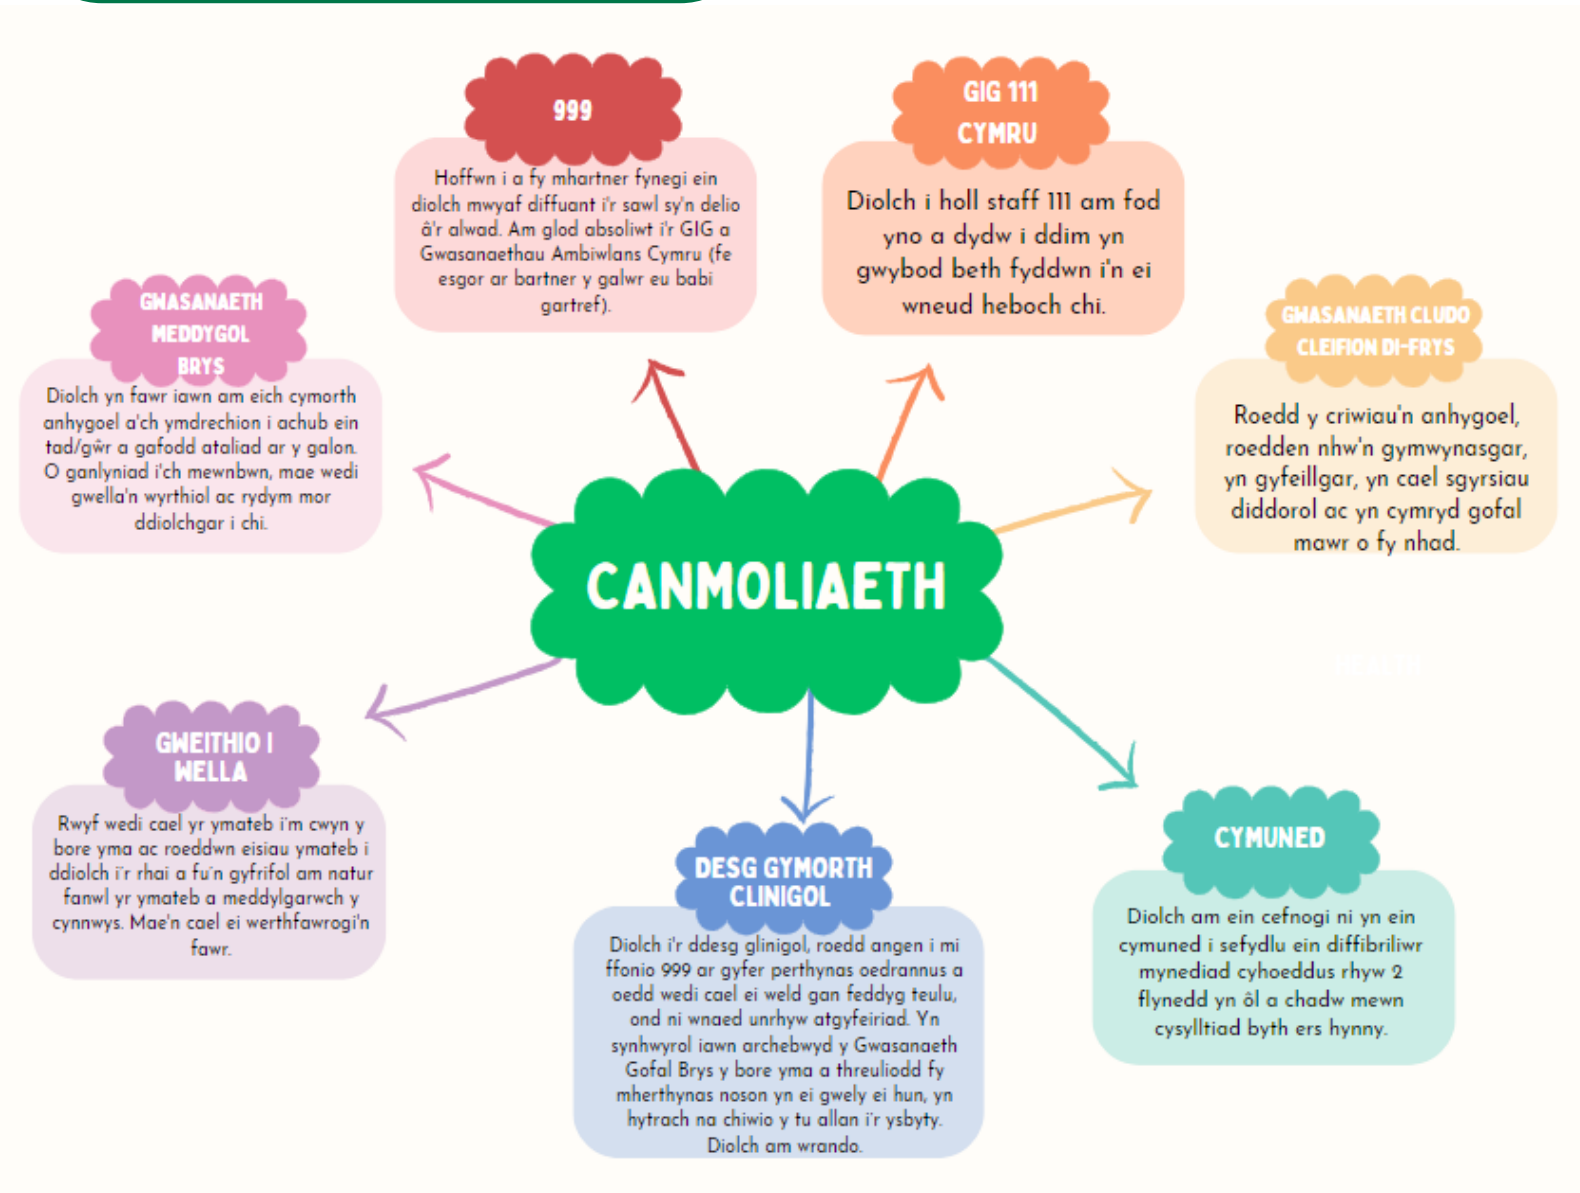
CANMOLIAETH

999

Hoffwn i a fy mhartner fynegi ein diolch mwyaf diffuant i'r sawl sy'n delio â'r alwad. Am glod absoliwt i'r GIG a Gwasanaethau Ambiwlans Cymru (fe esgor ar bartner y galwr eu babi gartref).

GIG 111 CYMRU

Diolch i holl staff 111 am fod yno a dydw i ddim yn gwybod beth fyddwn i'n ei wneud heboch chi.

GWASANAETH MEDDYGOL BRYS

Diolch yn fawr iawn am eich cymorth anhygoel a'ch ymdrechion i achub ein tad/gŵr a gafodd ataliad ar y galon. O ganlyniad i'ch mewnbwn, mae wedi gwella'n wyrthiol ac rydym mor ddiolchgar i chi.

GWASANAETH CLUDO CLEIFION DI-FRYS

Roedd y criwiau'n anhygoel, roedden nhw'n gymwynasgar, yn gyfeillgar, yn cael sgyrsiau diddorol ac yn cymryd gofal mawr o fy nhad.

GWEITHIO I WELLA

Rwyf wedi cael yr ymateb i'm cwyn y bore yma ac roeddwn eisiau ymateb i ddiolch i'r rhai a fu'n gyfrifol am natur fanwl yr ymateb a meddylgarwch y cynnwys. Mae'n cael ei werthfawrogi'n fawr.

DESG GYMORTH CLINIGOL

Diolch i'r ddesg glinigol, roedd angen i mi ffonio 999 ar gyfer perthynas oedrannus a oedd wedi cael ei weld gan feddyg teulu, ond ni wnaed unrhyw atgyfeiriad. Yn synhwyrol iawn archebwyd y Gwasanaeth Gofal Brys y bore yma a threuliodd fy mherthynas noson yn ei gwely ei hun, yn hytrach na chiwio y tu allan i'r ysbyty. Diolch am wrando.

CYMUNED

Diolch am ein cefnogi ni yn ein cymuned i sefydlu ein diffibriliwr mynediad cyhoeddus rhyw 2 flynedd yn ôl a chadw mewn cysylltiad byth ers hynny.